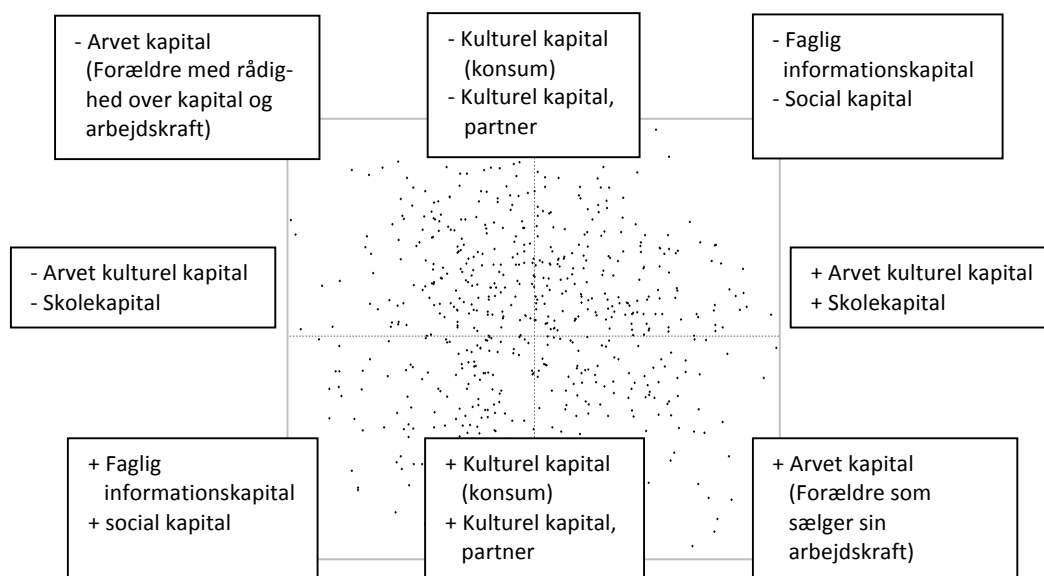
- Arvet kapital (Forældre med rådighed over kapital og arbejdskraft)

- Kulturel kapital (konsum)
- Kulturel kapital, partner

- Faglig informationskapital
- Social kapital

- Arvet kulturel kapital
- Skolekapital

+ Arvet kulturel kapital
+ Skolekapital

+ Faglig informationskapital
+ social kapital

+ Kulturel kapital (konsum)
+ Kulturel kapital, partner

+ Arvet kapital (Forældre som sælger sin arbejdskraft)